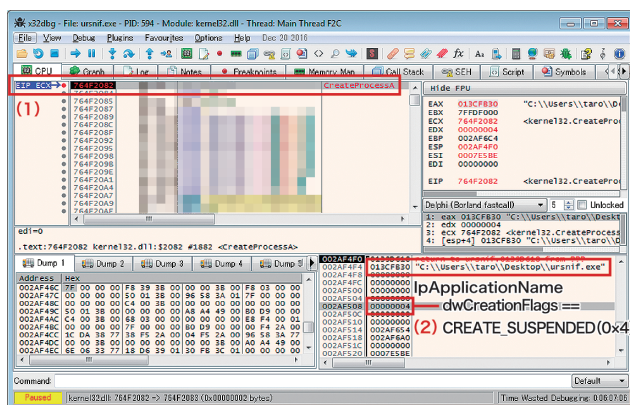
x32dbg - File: ursnif.exe - PID: 594 - Module: kernel32.dll - Thread: Main Thread F2C

File View Debug Plugins Favourites Options Help Dec 20 2016

CPU Graph Log Notes Breakpoints Memory Map Call Stack SEH Script Symbols

EIP ECX 764F2082 CreateProcessA
(1)
764F2085
764F2086
764F2089
764F208A
764F208C
764F208F
764F2092
764F2095
764F2096
764F2098
764F2099
764F209E
764F20A1
764F20A4
764F20A7
764F20A9

Hide FPU
EAX 013CFB30 "C:\\Users\\taro\\De
EBX 7FFDF000
ECX 764F2082 <kernel32.CreateProc
EDX 00000004
EBP 002AF6C4
ESP 002AF4F0
ESI 0007E5BE
EDI 00000000

EIP 764F2082 <kernel32.CreateProc

Delphi (Borland fastcall) 5 Unlocked
1: eax 013CFB30 "C:\\Users\\taro\\Deskt
2: edx 00000004
3: ecx 764F2082 kernel32.CreateProcess
4: [esp+4] 013CFB30 "C:\\Users\\taro\\De

edi=0

.text:764F2082 kernel32.dll:$2082 #1882 <CreateProcessA>

Dump 1 Dump 2 Dump 3 Dump 4 Dump 5

Address Hex
002AF45C 7F 00 00 00 F8 39 38 00 00 38 00 F8 03 00 00
002AF46C 00 00 00 00 50 01 3E 00 96 58 3A 01 7F 00 00 00
002AF47C 00 00 00 00 C4 00 38 00 00 00 00 00 00 00 00 00
002AF48C 50 01 3E 00 00 00 00 00 A8 A4 49 00 B0 D9 00 00
002AF49C 00 00 00 00 00 00 00 00 00 00 00 00 00 00 00 00
002AF4AC C4 00 38 00 68 03 00 00 00 00 00 00 7F 00 00 00
002AF4BC 00 00 00 00 7F 00 00 00 B0 D9 00 00 00 F4 2A 00
002AF4CC 98 C4 38 00 18 00 00 00 F4 F5 2A 00 96 58 3A 01
002AF4DC 00 00 38 00 00 00 00 00 18 00 00 00 7F 00 00 00
002AF4EC 6E 06 33 77 18 D6 39 01 30 FB 3C 01 00 00 00 00

002AF4F0
002AF4F4 013CFB30 "C:\\Users\\taro\\Desktop\\ursnif.exe"
002AF4F8
002AF4FC
002AF500
002AF504
002AF508 00000004
002AF50C
002AF510
002AF514
002AF518
002AF51C
002AF520

lpApplicationName
dwCreationFlags==
(2) CREATE_SUSPENDED(0x4

Command:
Default

Paused kernel32dll: 764F2082 -> 764F2082 (0x00000002 bytes)
Time Wasted Debugging: 0:06:07:06